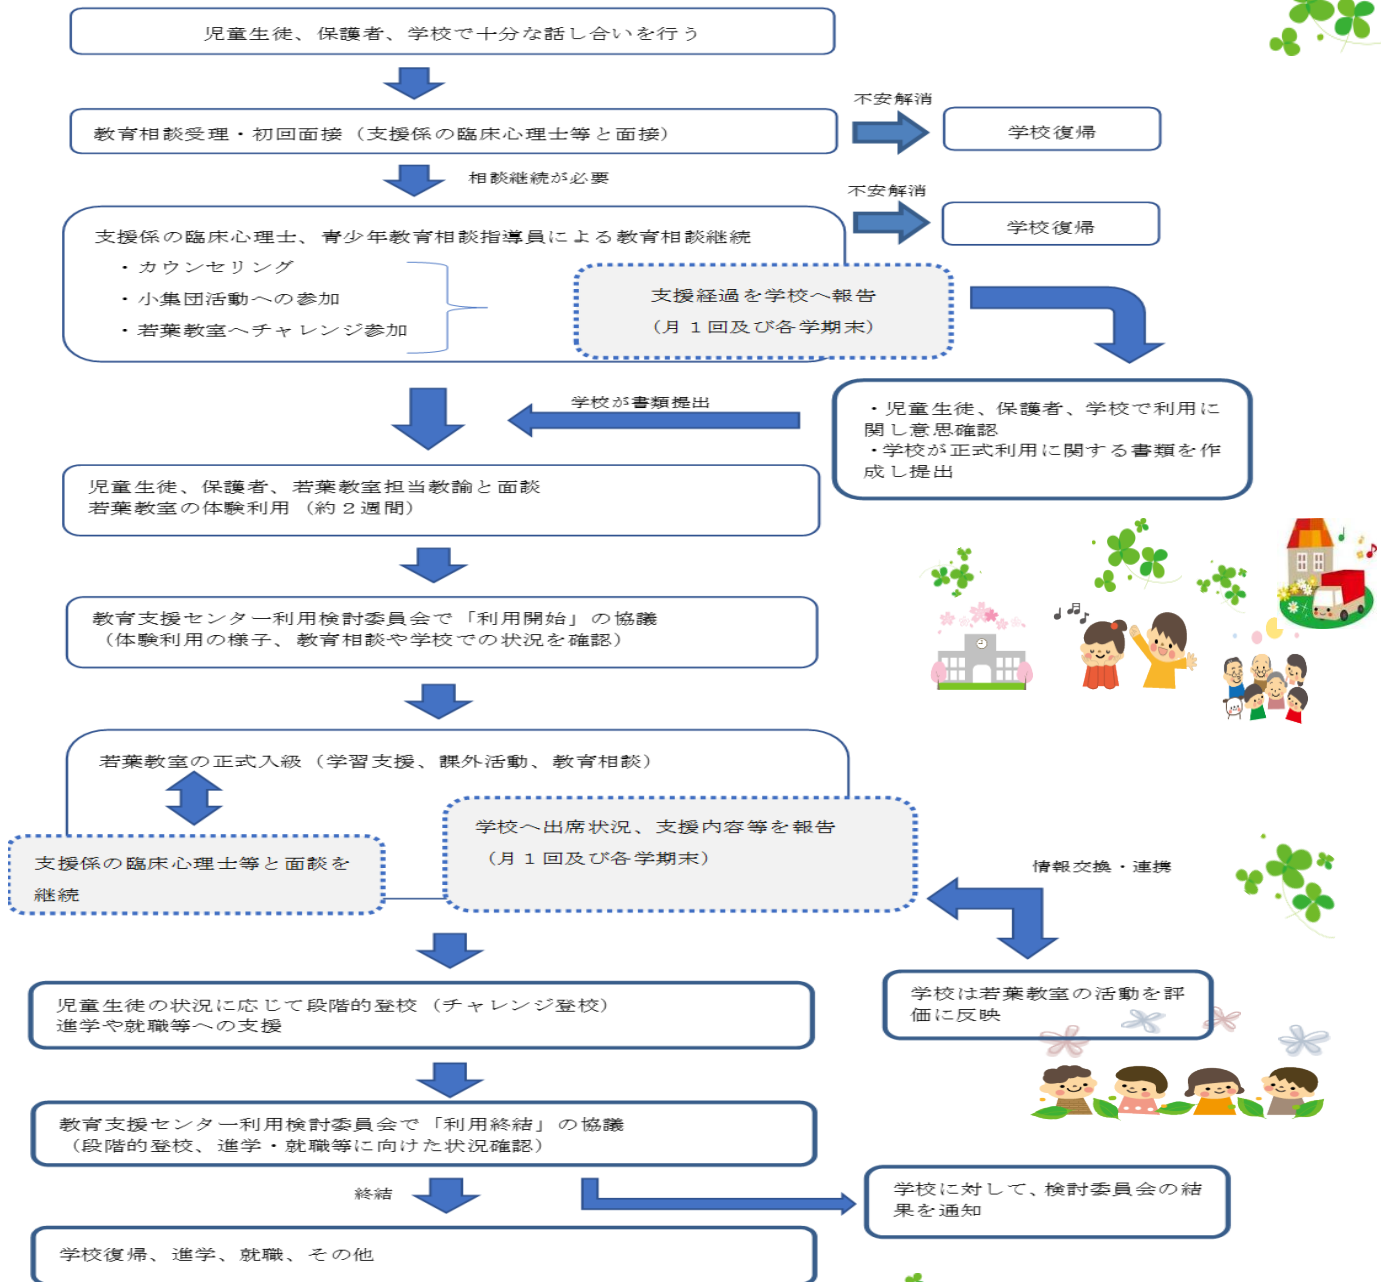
児童生徒、保護者、学校で十分な話し合いを行う

教育相談受理・初回面接（支援係の臨床心理士等と面接）

不安解消

学校復帰

相談継続が必要

不安解消

学校復帰

支援係の臨床心理士、青少年教育相談指導員による教育相談継続
・カウンセリング
・小集団活動への参加
・若葉教室へチャレンジ参加

支援経過を学校へ報告
（月１回及び各学期末）

学校が書類提出

・児童生徒、保護者、学校で利用に関し意思確認
・学校が正式利用に関する書類を作成し提出

児童生徒、保護者、若葉教室担当教諭と面談
若葉教室の体験利用（約２週間）

教育支援センター利用検討委員会で「利用開始」の協議
（体験利用の様子、教育相談や学校での状況を確認）

若葉教室の正式入級（学習支援、課外活動、教育相談）

支援係の臨床心理士等と面談を継続

学校へ出席状況、支援内容等を報告
（月１回及び各学期末）

情報交換・連携

児童生徒の状況に応じて段階的登校（チャレンジ登校）
進学や就職等への支援

学校は若葉教室の活動を評価に反映

教育支援センター利用検討委員会で「利用終結」の協議
（段階的登校、進学・就職等に向けた状況確認）

終結

学校に対して、検討委員会の結果を通知

学校復帰、進学、就職、その他